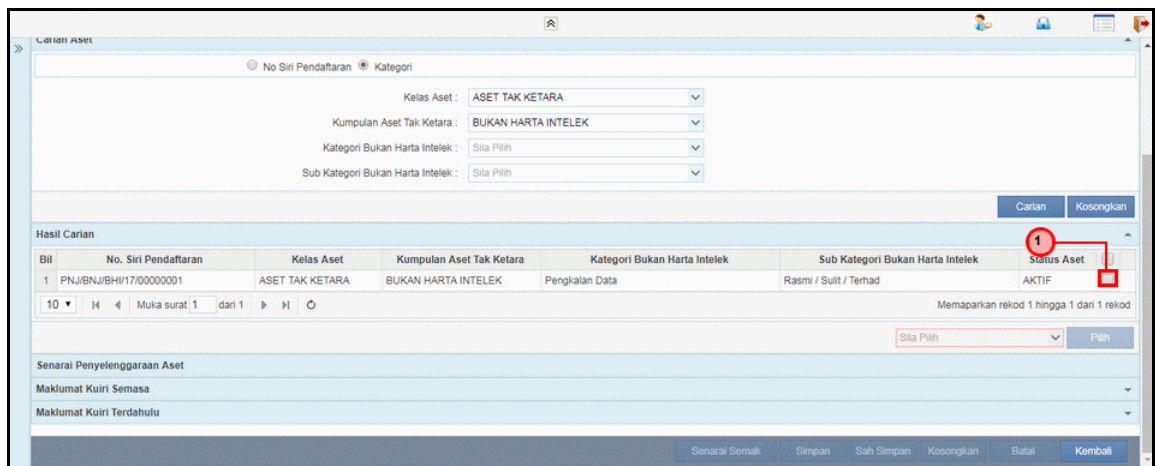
Carian Aset

No Siri Pendaftaran Kategori

Kelas Aset : ASET TAK KETARA

Kumpulan Aset Tak Ketara : BUKAN HARTA INTELEK

Kategori Bukan Harta Intelek : Sila Pilih

Sub Kategori Bukan Harta Intelek : Sila Pilih

Carian Kosongkan

Hasil Carian

1

| Bil | No. Siri Pendaftaran | Kelas Aset | Kumpulan Aset Tak Ketara | Kategori Bukan Harta Intelek | Sub Kategori Bukan Harta Intelek | Status Aset | |
|---|---|---|---|---|---|---|---|
| 1 | PNJ/BNJ/BHI/17/00000001 | ASET TAK KETARA | BUKAN HARTA INTELEK | Pengkalan Data | Rasmi / Sulit / Terhad | AKTIF | |

10 Muka surat 1 dari 1

Memaparkan rekod 1 hingga 1 dari 1 rekod

Sila Pilih Pilih

Senarai Penyelenggaraan Aset

Maklumat Kuiri Semasa

Maklumat Kuiri Terdahulu

Senarai Semak Simpan Sah Simpan Kosongkan Batal Kembali